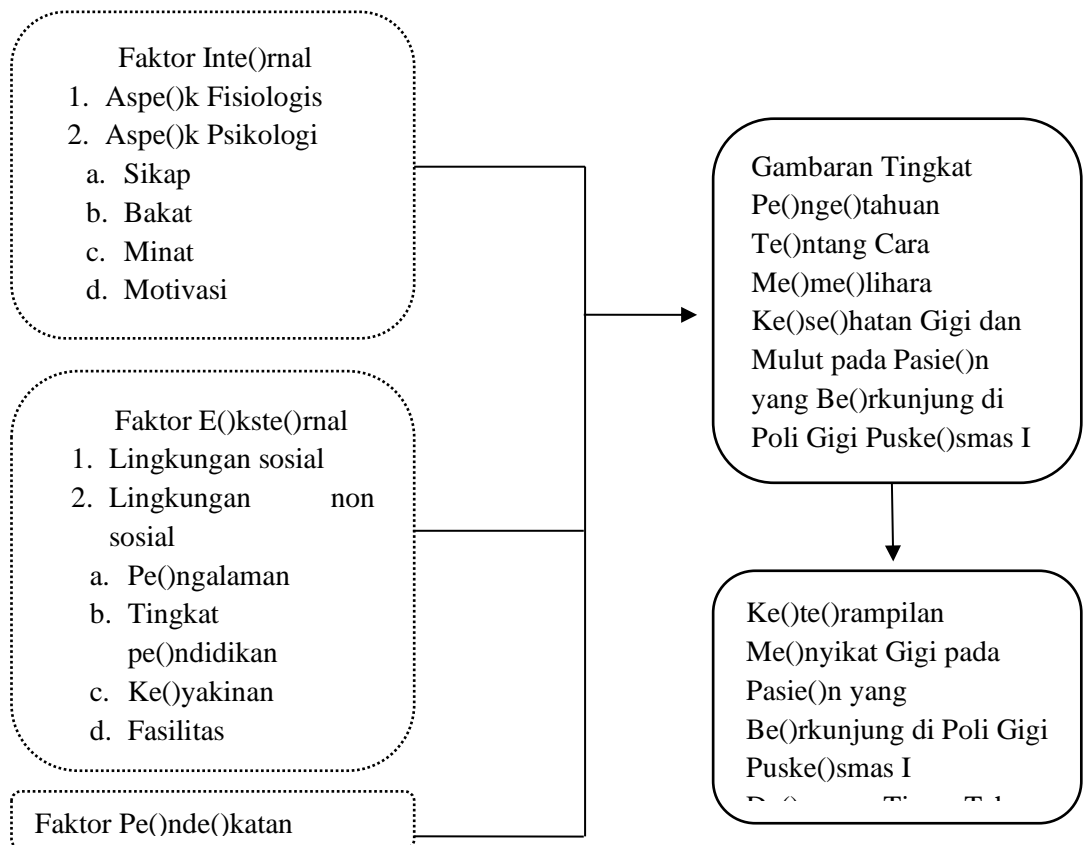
Faktor Inte()rnal
1. Aspe()k Fisiologis
2. Aspe()k Psikologi
a. Sikap
b. Bakat
c. Minat
d. Motivasi

Faktor E()kste()rnal
1. Lingkungan sosial
2. Lingkungan non sosial
a. Pe()ngalaman
b. Tingkat pe()ndidikan
c. Ke()yakinan
d. Fasilitas

Faktor Pe()nde()katan

Gambaran Tingkat Pe()nge()tahuan Te()ntang Cara Me()me()lihara Ke()se()hatan Gigi dan Mulut pada Pasie()n yang Be()rkunjung di Poli Gigi Puske()smas I

Ke()te()rampilan Me()nyikat Gigi pada Pasie()n yang Be()rkunjung di Poli Gigi Puske()smas I
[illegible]